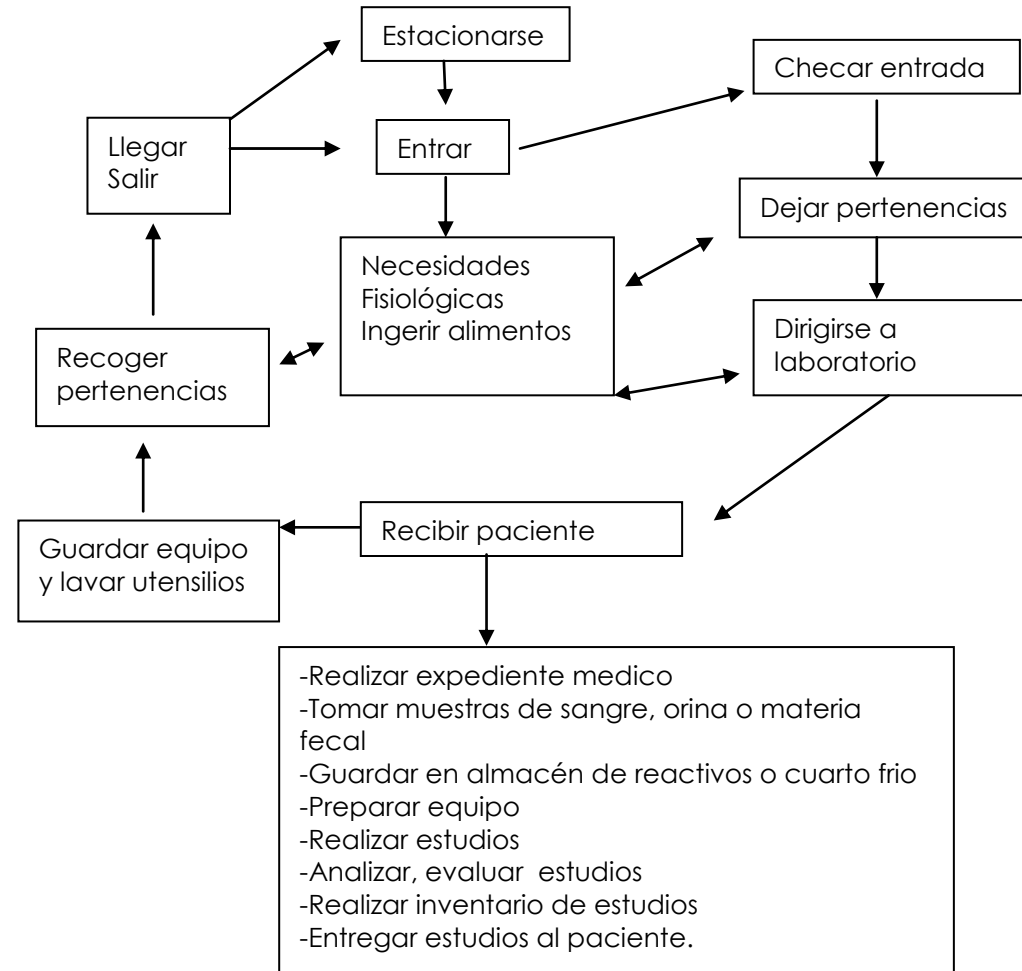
Estacionarse

Llegar
Salir

Entrar

Checar entrada

Dejar pertenencias

Necesidades
Fisiológicas
Ingerir alimentos

Recoger pertenencias

Dirigirse a laboratorio

Guardar equipo y lavar utensilios

Recibir paciente

-Realizar expediente medico
-Tomar muestras de sangre, orina o materia fecal
-Guardar en almacén de reactivos o cuarto frio
-Preparar equipo
-Realizar estudios
-Analizar, evaluar estudios
-Realizar inventario de estudios
-Entregar estudios al paciente.